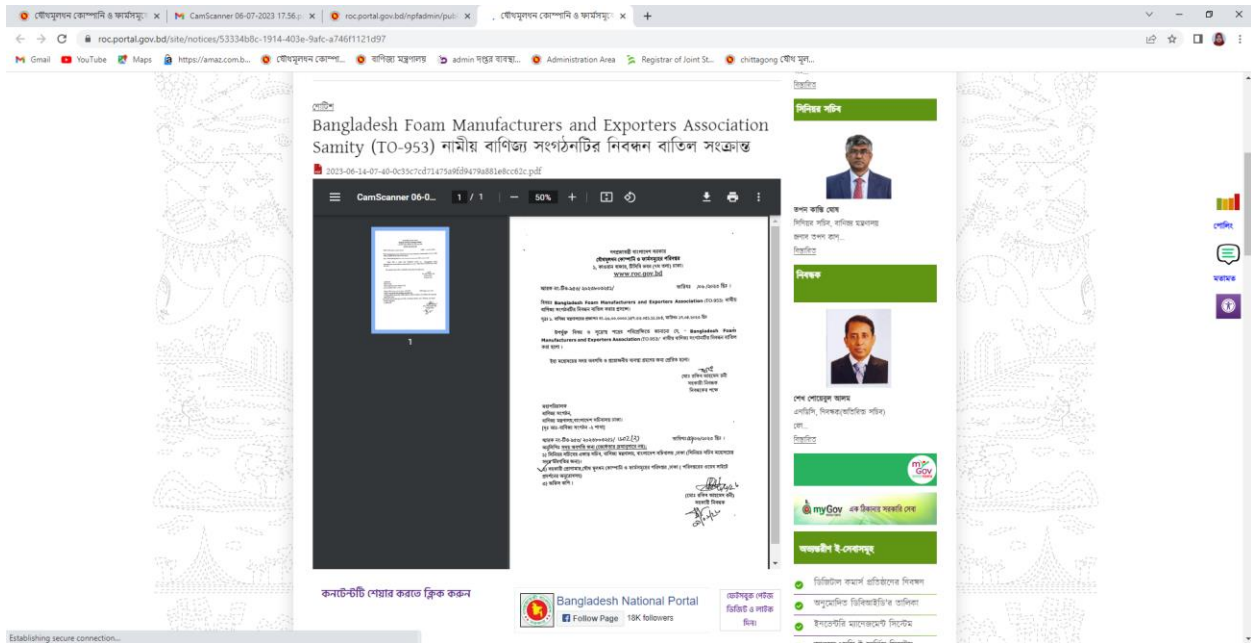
যৌথমূলধন কোম্পানি ও ফার্মসমূহ | CamScanner 06-07-2023 17:56.p | roc.portal.gov.bd/npfadmin/pub | যৌথমূলধন কোম্পানি ও ফার্মসমূহ

roc.portal.gov.bd/site/notices/53334b8c-1914-403e-9afc-a746f1121d97

Gmail YouTube Maps https://amaz.com.b... যৌথমূলধন কোম্পা... বাণিজ্য মন্ত্রণালয় admin দপ্তর ব্যবস্থা... Administration Area Registrar of Joint St... chittagong যৌথ মূল...

নোটিশ

Bangladesh Foam Manufacturers and Exporters Association Samity (TO-953) নামীয় বাণিজ্য সংগঠনটির নিবন্ধন বাতিল সংক্রান্ত

2023-06-14-07-40-0c35c7cd71475a9fd9479a881e8cc62c.pdf

CamScanner 06-0... 1 / 1 50%

1

গণপ্রজাতন্ত্রী বাংলাদেশ সরকার
যৌথমূলধন কোম্পানি ও ফার্মসমূহের পরিদপ্তর
www.roc.gov.bd

বিষয়: Bangladesh Foam Manufacturers and Exporters Association (TO-953) নামীয় বাণিজ্য সংগঠনটির নিবন্ধন বাতিল প্রসঙ্গে।

উপর্যুক্ত বিষয় ও সূত্রের পত্রের পরিপ্রেক্ষিতে জানানো যে, Bangladesh Foam Manufacturers and Exporters Association (TO-953) নামীয় বাণিজ্য সংগঠনটির নিবন্ধন বাতিল করা হলো।

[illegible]

বিতরণ
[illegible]

বিস্তারিত

সিনিয়র সচিব

তপন কান্তি ঘোষ
সিনিয়র সচিব, বাণিজ্য মন্ত্রণালয়
জনাব তপন কান্...
বিস্তারিত

নিবন্ধক

শেখ শোয়েবুল আলম
এনডিসি, নিবন্ধক(অতিরিক্ত সচিব)
জো...
বিস্তারিত

myGov

myGov এক ঠিকানায় সরকারি সেবা

অভ্যন্তরীণ ই-সেবাসমূহ

ডিজিটাল বাজার প্রতিষ্ঠানের নিবন্ধন
অনুমোদিত ডিবিআইডি'র তালিকা
ইনভেন্টরি ম্যানেজমেন্ট সিস্টেম

পোর্টাল

মতামত

কনটেন্টটি শেয়ার করতে ক্লিক করুন

Bangladesh National Portal
Follow Page 18K followers

ফেসবুক পেইজ ডিজিটাল লাইক দিন

Establishing secure connection...